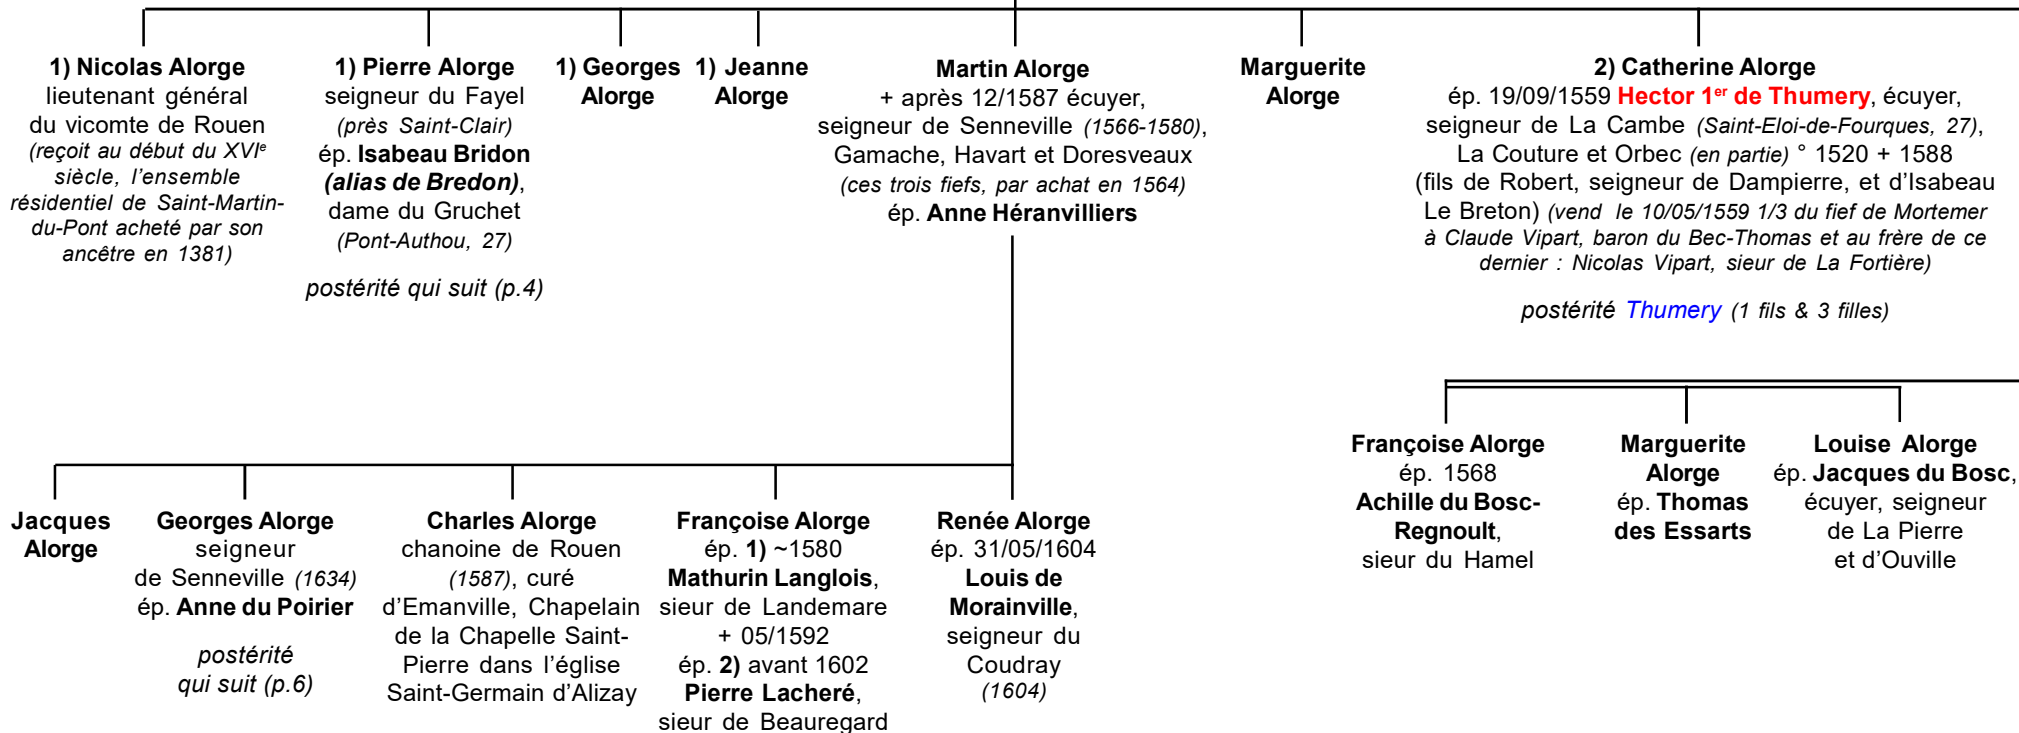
1) Nicolas Alorge
lieutenant général du vicomte de Rouen
(reçoit au début du XVI$^{e}$ siècle, l'ensemble résidentiel de Saint-Martin-du-Pont acheté par son ancêtre en 1381)

1) Pierre Alorge
seigneur du Fayel
(près Saint-Clair)
ép. Isabeau Bridon (alias de Bredon), dame du Gruchet
(Pont-Authou, 27)

postérité qui suit (p.4)

1) Georges Alorge

1) Jeanne Alorge

Martin Alorge
+ après 12/1587 écuyer, seigneur de Senneville (1566-1580), Gamache, Havart et Doresveaux
(ces trois fiefs, par achat en 1564)
ép. Anne Héranvilliers

Marguerite Alorge

2) Catherine Alorge
ép. 19/09/1559 Hector 1$^{er}$ de Thumery, écuyer, seigneur de La Cambe (Saint-Eloi-de-Fourques, 27), La Couture et Orbec (en partie) ° 1520 + 1588
(fils de Robert, seigneur de Dampierre, et d'Isabeau Le Breton) (vend le 10/05/1559 1/3 du fief de Mortemer à Claude Vipart, baron du Bec-Thomas et au frère de ce dernier : Nicolas Vipart, sieur de La Fortière)

postérité Thumery (1 fils & 3 filles)

Françoise Alorge
ép. 1568
Achille du Bosc-Regnoult,
sieur du Hamel

Marguerite Alorge
ép. Thomas des Essarts

Louise Alorge
ép. Jacques du Bosc, écuyer, seigneur de La Pierre et d'Ouville

Jacques Alorge

Georges Alorge
seigneur de Senneville (1634)
ép. Anne du Poirier

postérité qui suit (p.6)

Charles Alorge
chanoine de Rouen (1587), curé d'Emanville, Chapelain de la Chapelle Saint-Pierre dans l'église Saint-Germain d'Alizay

Françoise Alorge
ép. 1) ~1580
Mathurin Langlois, sieur de Landemare
+ 05/1592
ép. 2) avant 1602
Pierre Lacheré, sieur de Beauregard

Renée Alorge
ép. 31/05/1604
Louis de Morainville, seigneur du Coudray
(1604)